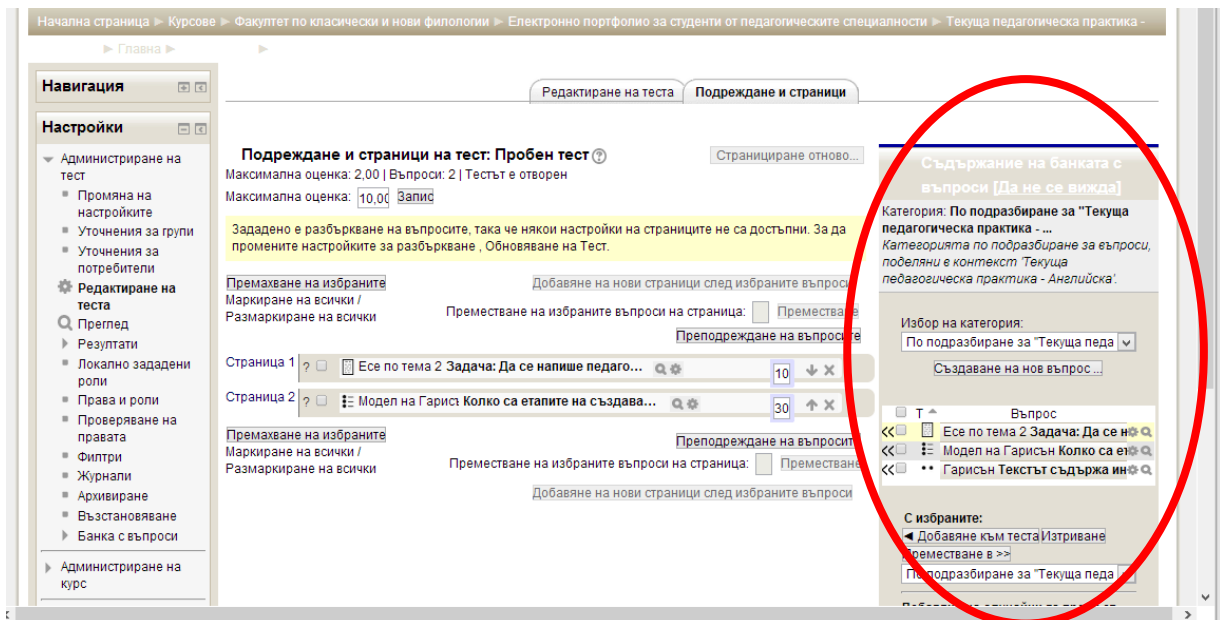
Начална страница ► Курсове ► Факултет по класически и нови филологии ► Електронно портфолио за студенти от педагогическите специалности ► Текуща педагогическа практика -
► Главна ►

Навигация

Настройки

Администриране на тест
Промяна на настройките
Уточнения за групи
Уточнения за потребители
Редактиране на теста
Преглед
Резултати
Локално зададени роли
Права и роли
Проверяване на правата
Филтри
Журнали
Архивиране
Възстановяване
Банка с въпроси
Администриране на курс

Редактиране на теста | Подреждане и страници

Подреждане и страници на тест: Пробен тест
Страниciране отново...
Максимална оценка: 2,00 | Въпроси: 2 | Тестът е отворен
Максимална оценка: 10,00 Запис

Зададено е разбъркване на въпросите, така че някои настройки на страниците не са достъпни. За да промените настройките за разбъркване , Обновяване на Тест.

Премахване на избраните
Добавяне на нови страници след избраните въпроси
Маркиране на всички / Размаркиране на всички
Преместване на избраните въпроси на страница: Преместване
Преподреждане на въпросите
Страница 1 ? Есе по тема 2 Задача: Да се напише педаго... 10
Страница 2 ? Модел на Гарисъ Колко са етапите на създава... 30
Премахване на избраните
Преподреждане на въпросите
Маркиране на всички / Размаркиране на всички
Преместване на избраните въпроси на страница: Преместване
Добавяне на нови страници след избраните въпроси

Съдържание на банката с въпроси [Да не се вижда]
Категория: По подразбиране за "Текуща педагогическа практика - ...
Категорията по подразбиране за въпроси, поделяни в контекст 'Текуща педагогическа практика - Английска'.

Избор на категория:
По подразбиране за "Текуща педа
Създаване на нов въпрос ...
Т Въпрос
Есе по тема 2 Задача: Да се н
Модел на Гарисън Колко са ет
Гарисън Текстът съдържа ин

С избраните:
◄ Добавяне към теста Изтриване
Преместване в >>
По подразбиране за "Текуща педа